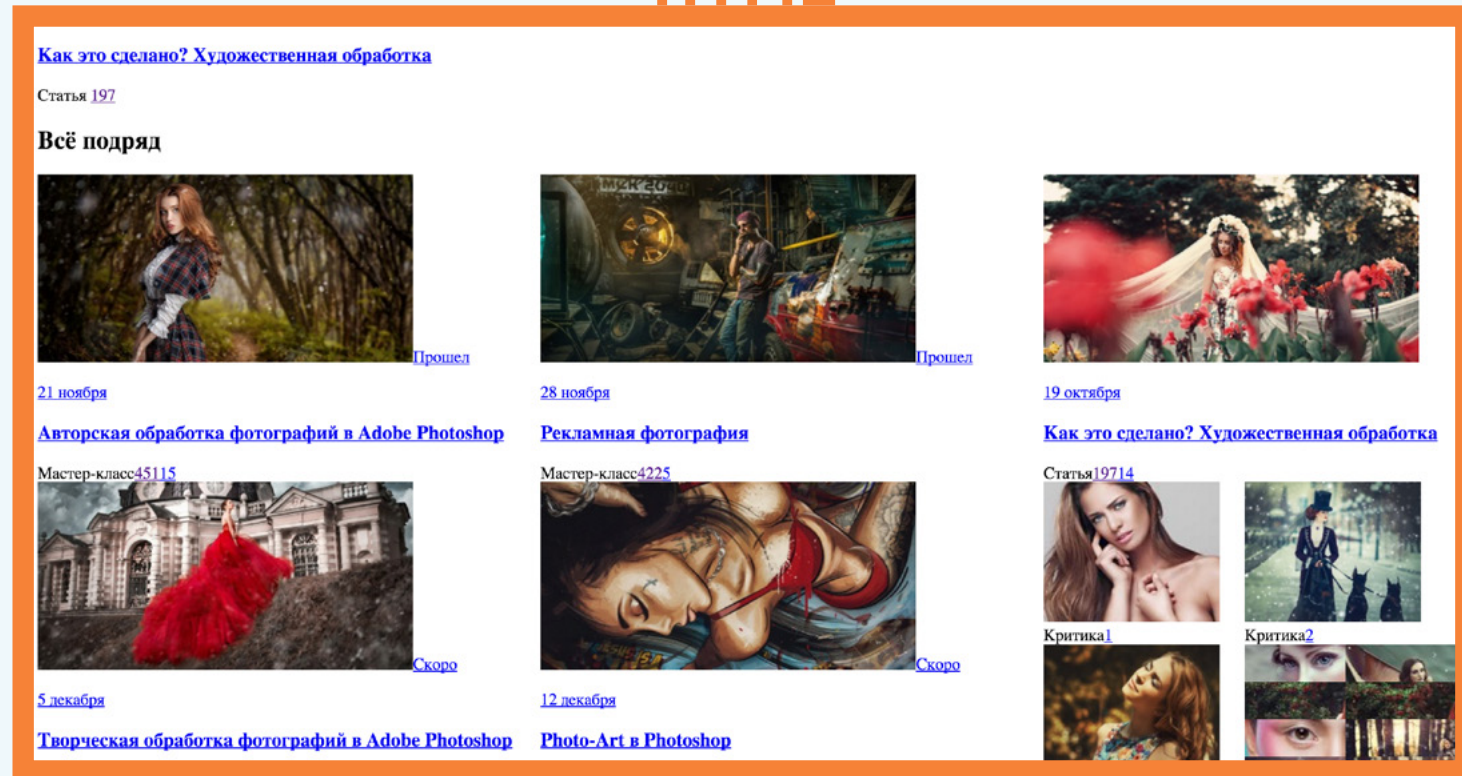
Как это сделано? Художественная обработка

Статья 197

Всё подряд

Прошел

21 ноября

Авторская обработка фотографий в Adobe Photoshop

Мастер-класс45115

Прошел

28 ноября

Рекламная фотография

Мастер-класс4225

19 октября

Как это сделано? Художественная обработка

Статья19714

Критика1

Критика2

Скоро

5 декабря

Творческая обработка фотографий в Adobe Photoshop

Скоро

12 декабря

Photo-Art в Photoshop